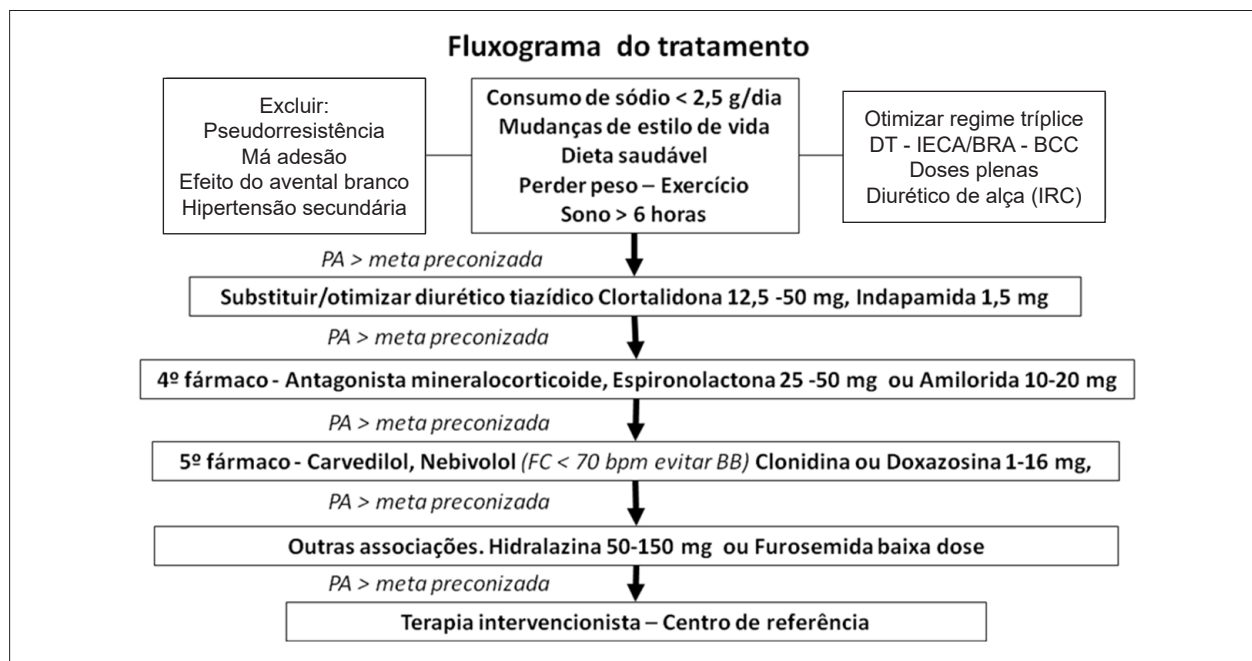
Fluxograma do tratamento

Excluir:
Pseudorresistência
Má adesão
Efeito do avental branco
Hipertensão secundária

Consumo de sódio < 2,5 g/dia
Mudanças de estilo de vida
Dieta saudável
Perder peso – Exercício
Sono > 6 horas

Otimizar regime tríplice
DT - IECA/BRA - BCC
Doses plenas
Diurético de alça (IRC)

PA > meta preconizada

Substituir/otimizar diurético tiazídico Clortalidona 12,5 -50 mg, Indapamida 1,5 mg

PA > meta preconizada

4º fármaco - Antagonista mineralocorticoide, Espironolactona 25 -50 mg ou Amilorida 10-20 mg

PA > meta preconizada

5º fármaco - Carvedilol, Nebivolol (FC < 70 bpm evitar BB) Clonidina ou Doxazosina 1-16 mg,

PA > meta preconizada

Outras associações. Hidralazina 50-150 mg ou Furosemida baixa dose

PA > meta preconizada

Terapia intervencionista – Centro de referência